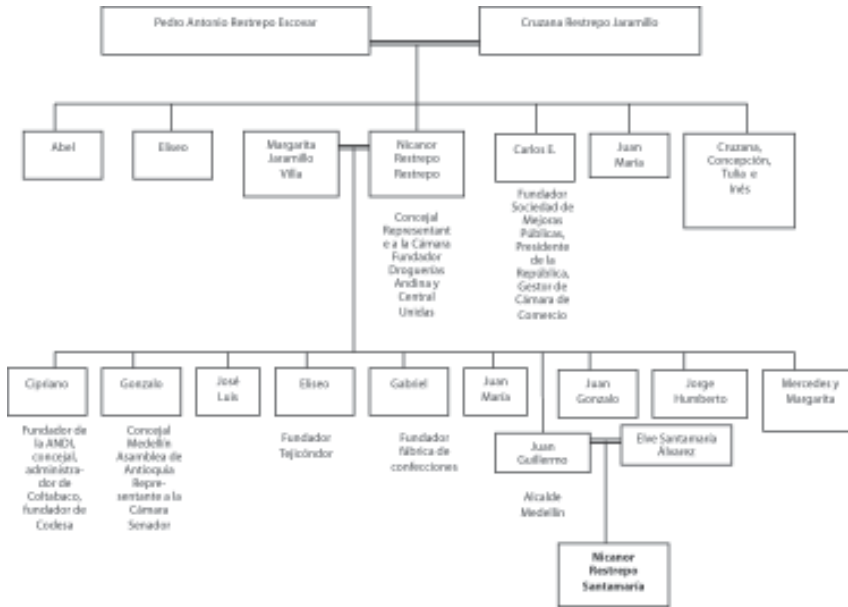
Pedro Antonio Restrepo Escobar

Cruzana Restrepo Jaramillo

Abel

Eliseo

Margarita Jaramillo Villa

Nicanor Restrepo Restrepo

Concejal Representante a la Cámara Fundador Droguerías Andina y Central Unidas

Carlos E.

Fundador Sociedad de Mejoras Públicas, Presidente de la República, Gestor de Cámara de Comercio

Juan María

Cruzana, Concepción, Tulio e Inés

Cipriano

Fundador de la ANDI, concejal, administrador de Coltabaco, fundador de Codesa

Gonzalo

Concejal Medellín Asamblea de Antioquia Representante a la Cámara Senador

José Luis

Eliseo

Fundador Tejicóndor

Gabriel

Fundador fábrica de confecciones

Juan María

Juan Guillermo

Alcalde Medellín

Elvie Santamaría Álvarez

Juan Gonzalo

Jorge Humberto

Mercedes y Margarita

Nicanor Restrepo Santamaría